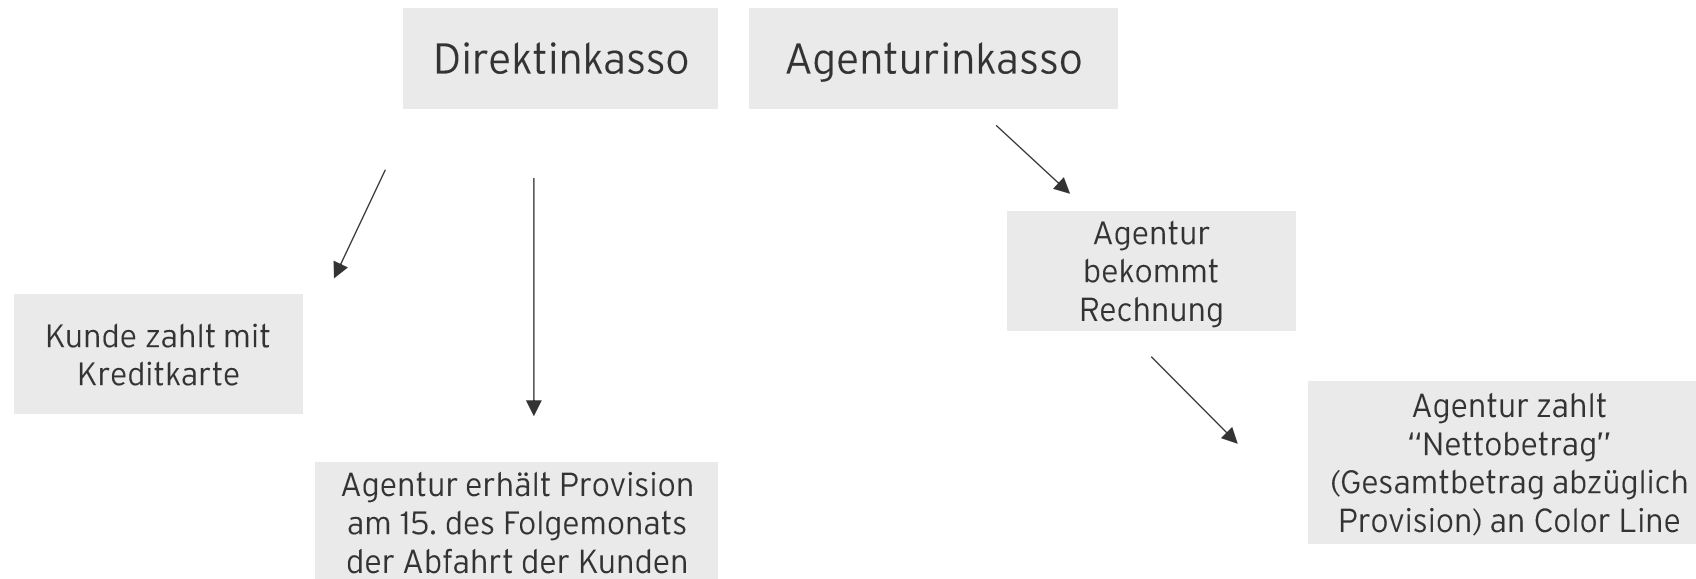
Direktinkasso

Agenturinkasso

Kunde zahlt mit Kreditkarte

Agentur erhält Provision am 15. des Folgemonats der Abfahrt der Kunden

Agentur bekommt Rechnung

Agentur zahlt “Nettobetrag” (Gesamtbetrag abzüglich Provision) an Color Line